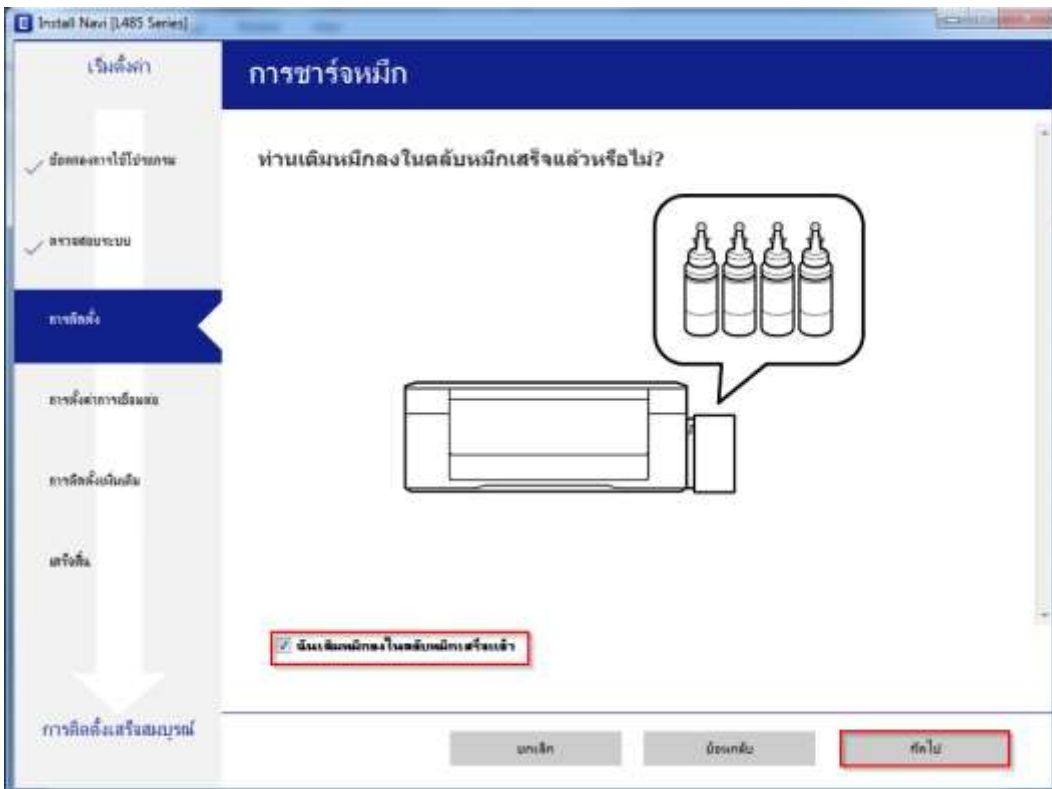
Install Navi [L485 Series]

เริ่มตั้งค่า

การชาร์จหมึก

ข้อตกลงการใช้โปรแกรม

ตรวจสอบระบบ

การติดตั้ง

การตั้งค่าการเชื่อมต่อ

การติดตั้งเพิ่มเติม

เสร็จสิ้น

การติดตั้งเสร็จสมบูรณ์

ท่านเติมหมึกลงในตลับหมึกเสร็จแล้วหรือไม่?

ฉันเติมหมึกลงในตลับหมึกเสร็จแล้ว

ยกเลิก

ย้อนกลับ

ถัดไป